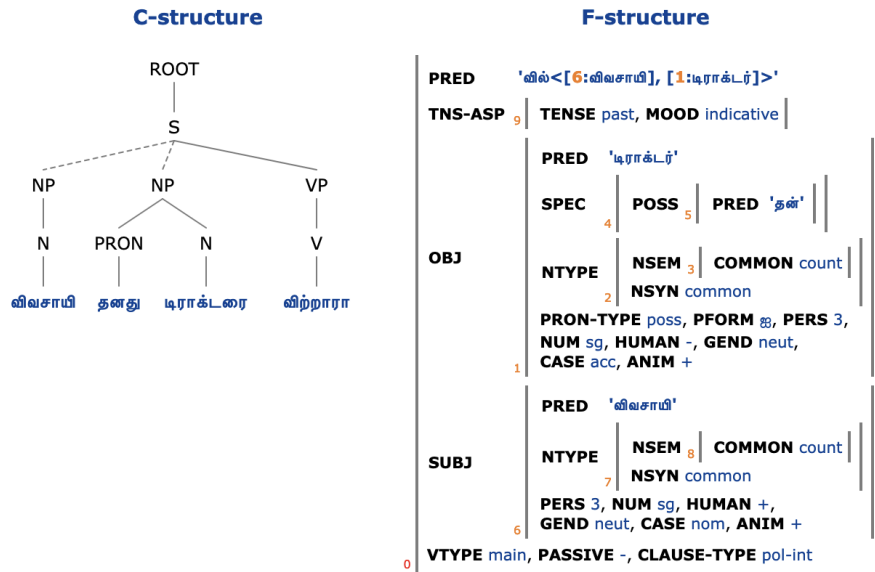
C-structure

ROOT
S
NP NP VP
N PRON N V
விவசாயி தனது டிராக்டரை விற்றாரா

F-structure

PRED 'வில்<[6:விவசாயி], [1:டிராக்டர்]>'
TNS-ASP 9 TENSE past, MOOD indicative
OBJ
PRED 'டிராக்டர்'
SPEC 4 POSS 5 PRED 'தன்'
NTYPE 2 NSEM 3 COMMON count
NSYN common
PRON-TYPE poss, PFORM ஐ, PERS 3, NUM sg, HUMAN -, GEND neut, CASE acc, ANIM +
1
SUBJ
PRED 'விவசாயி'
NTYPE 7 NSEM 8 COMMON count
NSYN common
PERS 3, NUM sg, HUMAN +, GEND neut, CASE nom, ANIM +
6
0 VTYPE main, PASSIVE -, CLAUSE-TYPE pol-int